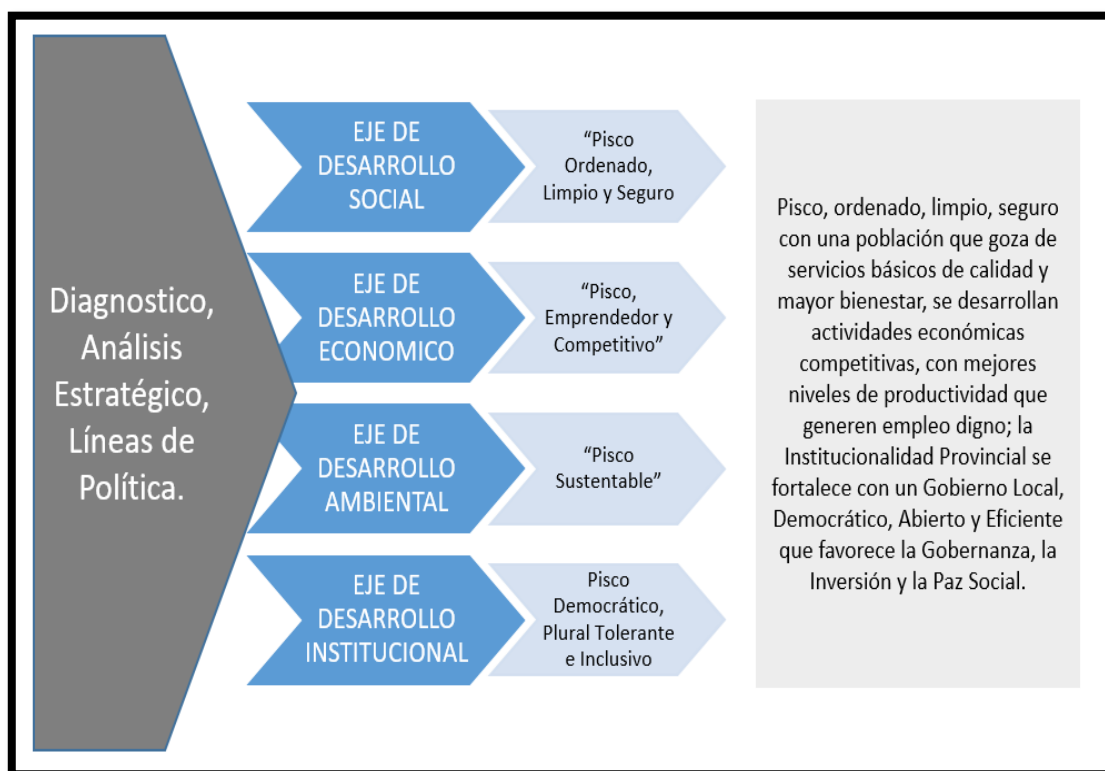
Diagnostico, Análisis Estratégico, Líneas de Política.

EJE DE DESARROLLO SOCIAL

“Pisco Ordenado, Limpio y Seguro

EJE DE DESARROLLO ECONOMICO

“Pisco, Emprendedor y Competitivo”

EJE DE DESARROLLO AMBIENTAL

“Pisco Sustentable”

EJE DE DESARROLLO INSTITUCIONAL

Pisco Democrático, Plural Tolerante e Inclusivo

Pisco, ordenado, limpio, seguro con una población que goza de servicios básicos de calidad y mayor bienestar, se desarrollan actividades económicas competitivas, con mejores niveles de productividad que generen empleo digno; la Institucionalidad Provincial se fortalece con un Gobierno Local, Democrático, Abierto y Eficiente que favorece la Gobernanza, la Inversión y la Paz Social.